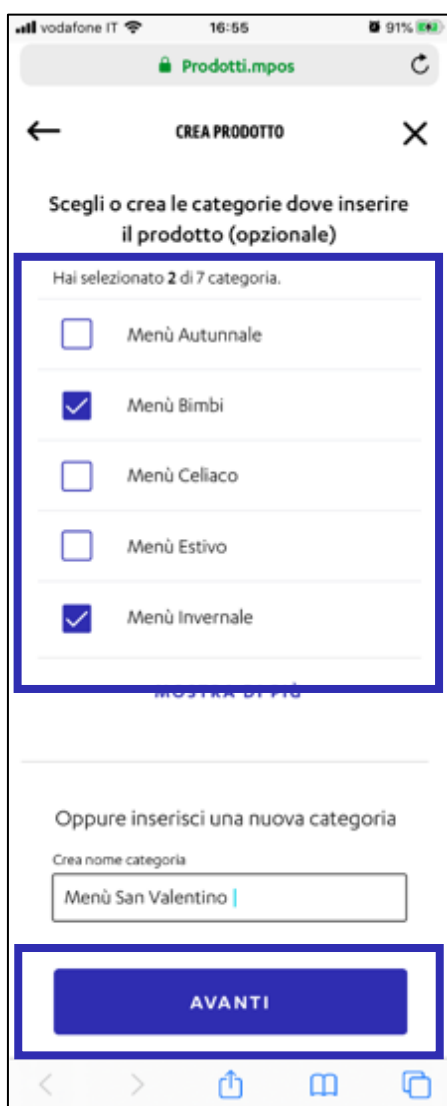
vodafone IT 16:55 91%

Prodotti.mpos

CREA PRODOTTO

Scegli o crea le categorie dove inserire il prodotto (opzionale)

Hai selezionato **2** di 7 categoria.

Menù Autunnale

Menù Bimbi

Menù Celiaco

Menù Estivo

Menù Invernale

MOSTRA DI PIÙ

Oppure inserisci una nuova categoria

Crea nome categoria

Menù San Valentino

AVANTI